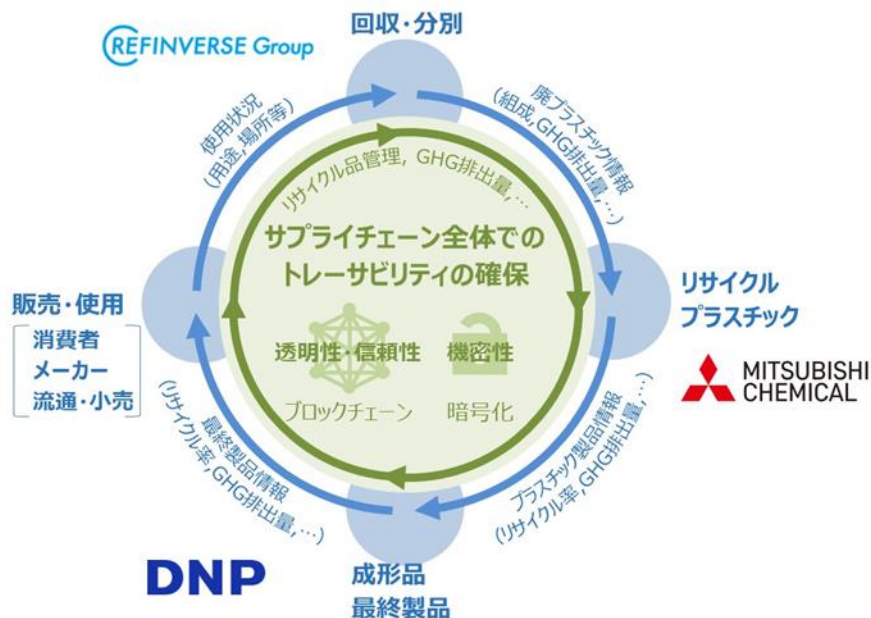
REFINVERSE Group

回収・分別

使用状況
(用途, 場所等)

廃プラスチック情報
(組成, GHG排出量, …)

リサイクル品管理, GHG排出量, …

サプライチェーン全体での
トレーサビリティの確保

透明性・信頼性　機密性

ブロックチェーン　暗号化

リサイクル
プラスチック

MITSUBISHI
CHEMICAL

販売・使用
消費者
メーカー
流通・小売

最終製品情報
(リサイクル率, GHG排出量, …)

プラスチック製品情報
(リサイクル率, GHG排出量, …)

DNP

成形品
最終製品